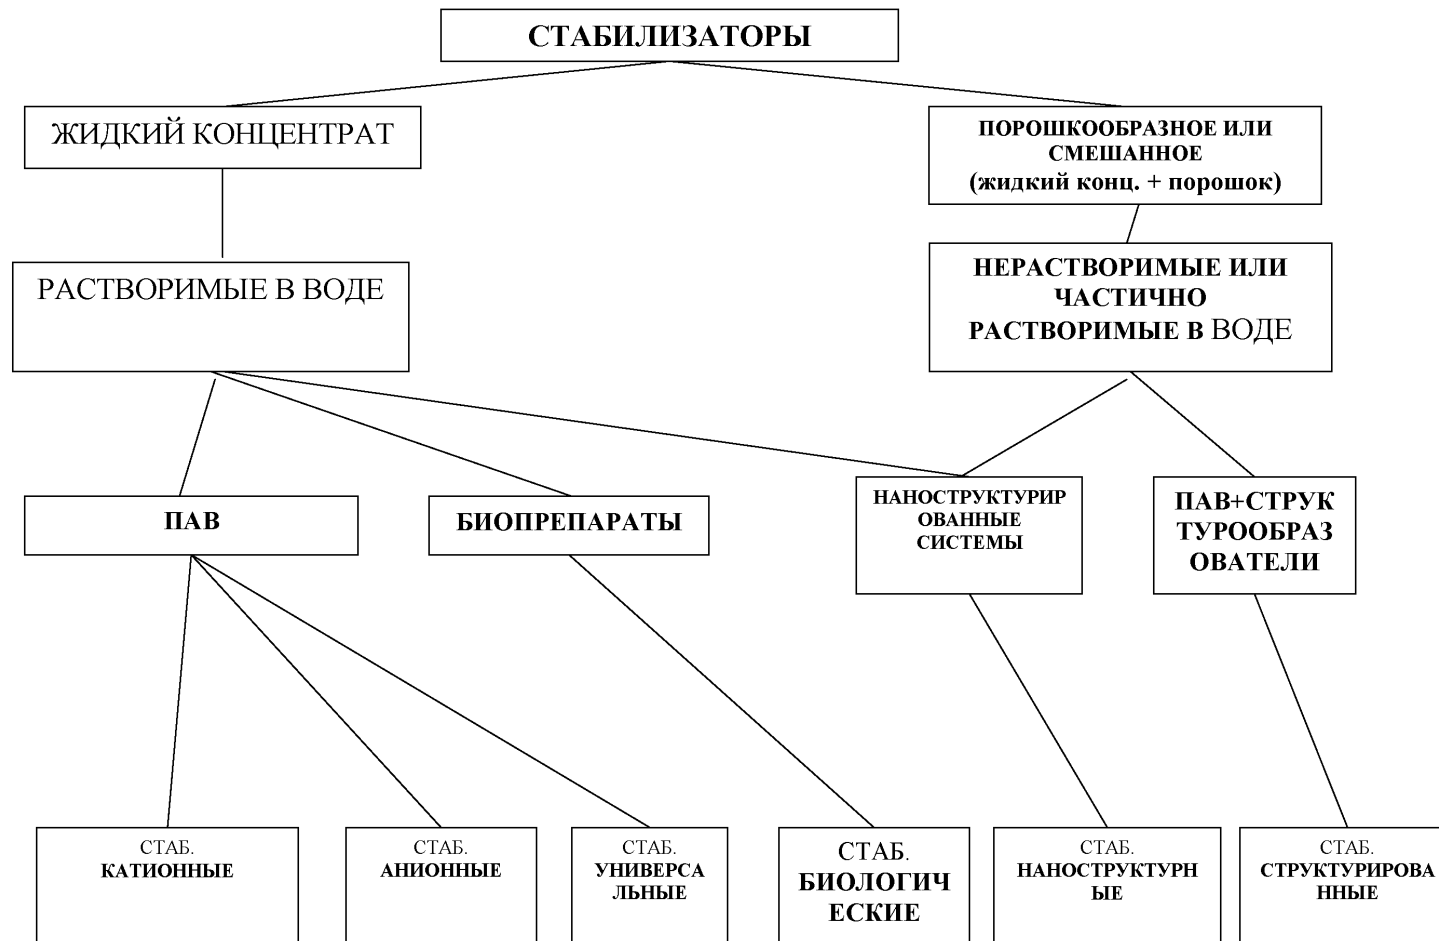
СТАБИЛИЗАТОРЫ

ЖИДКИЙ КОНЦЕНТРАТ

ПОРОШКООБРАЗНОЕ ИЛИ СМЕШАННОЕ (жидкий конц. + порошок)

РАСТВОРИМЫЕ В ВОДЕ

НЕРАСТВОРИМЫЕ ИЛИ ЧАСТИЧНО РАСТВОРИМЫЕ В ВОДЕ

ПАВ

БИОПРЕПАРАТЫ

НАНОСТРУКТУРИР ОВАННЫЕ СИСТЕМЫ

ПАВ+СТРУК ТУРООБРАЗ ОВАТЕЛИ

СТАБ. КАТИОННЫЕ

СТАБ. АНИОННЫЕ

СТАБ. УНИВЕРСА ЛЬНЫЕ

СТАБ. БИОЛОГИЧ ЕСКИЕ

СТАБ. НАНОСТРУКТУРН ЫЕ

СТАБ. СТРУКТУРИРОВА ННЫЕ